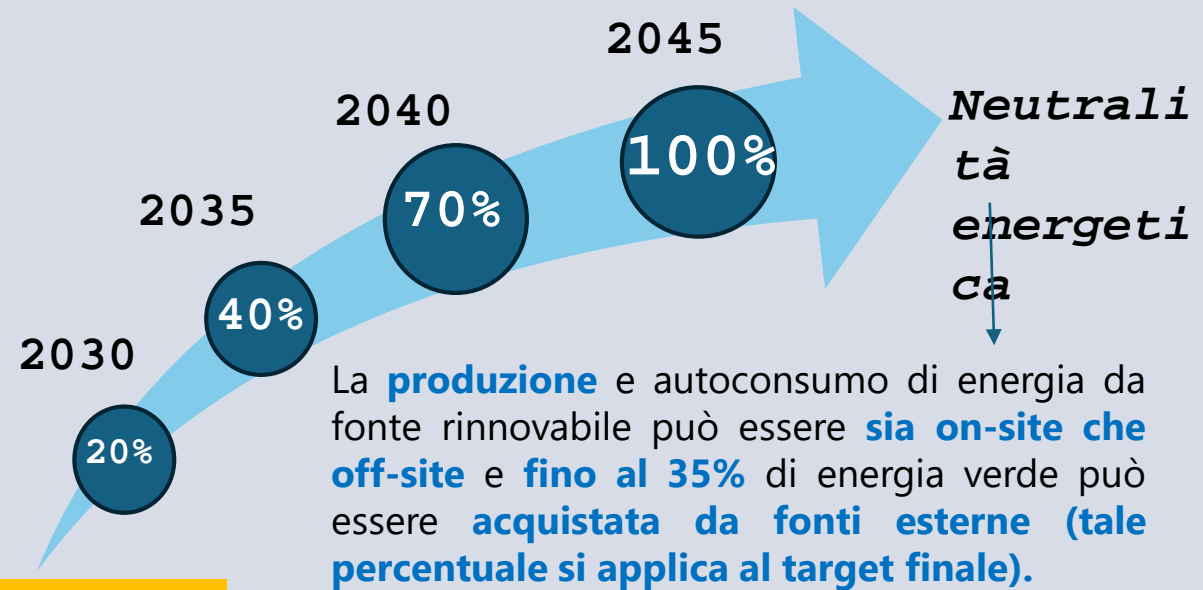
2045

2040

2035

2030

20%

40%

70%

100%

Neutralità energetica

La produzione e autoconsumo di energia da fonte rinnovabile può essere sia on-site che off-site e fino al 35% di energia verde può essere acquistata da fonti esterne (tale percentuale si applica al target finale).